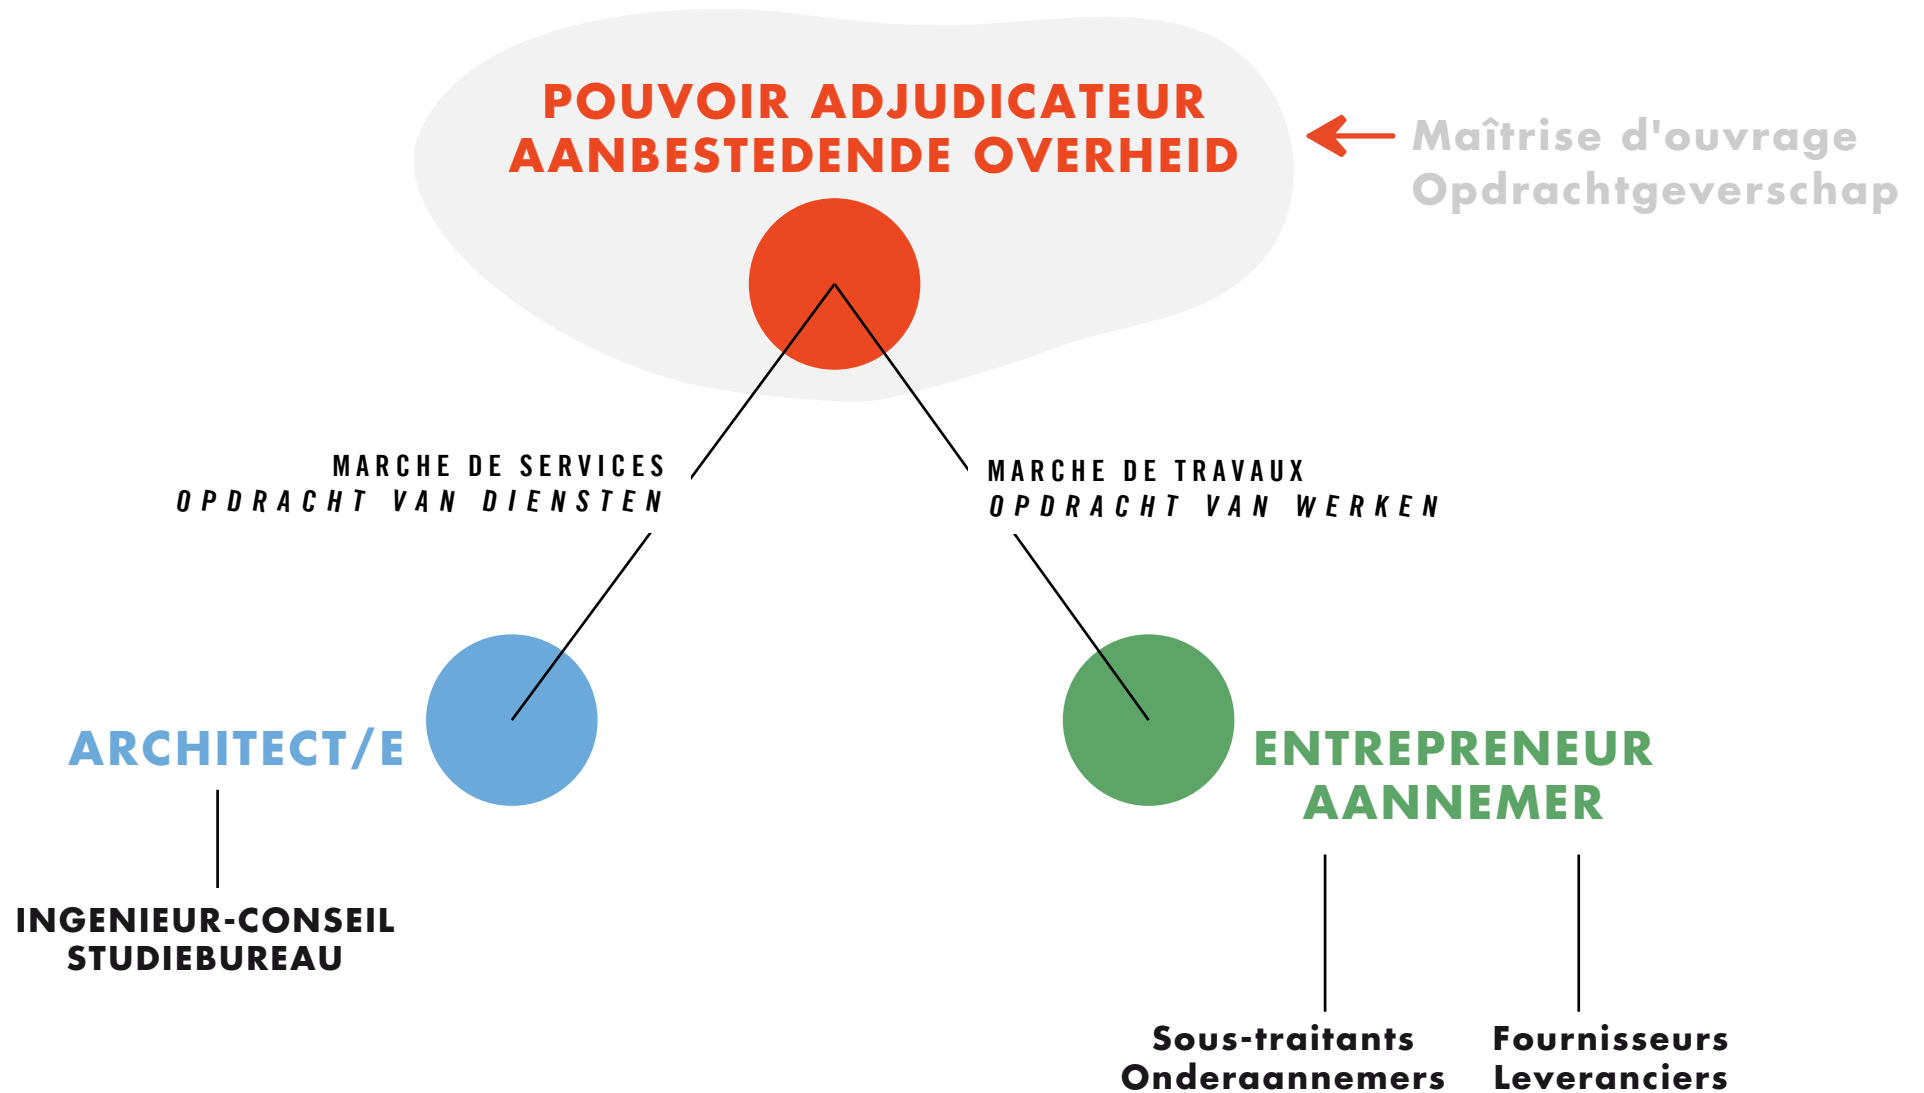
POUVOIR ADJUDICATEUR
AANBESTEDENDE OVERHEID

Maîtrise d'ouvrage
Opdrachtgeverschap

MARCHE DE SERVICES
OPDRACHT VAN DIENSTEN

MARCHE DE TRAVAUX
OPDRACHT VAN WERKEN

ARCHITECT/E

INGENIEUR-CONSEIL
STUDIEBUREAU

ENTREPRENEUR
AANNEMER

Sous-traitants
Onderaannemers

Fournisseurs
Leveranciers